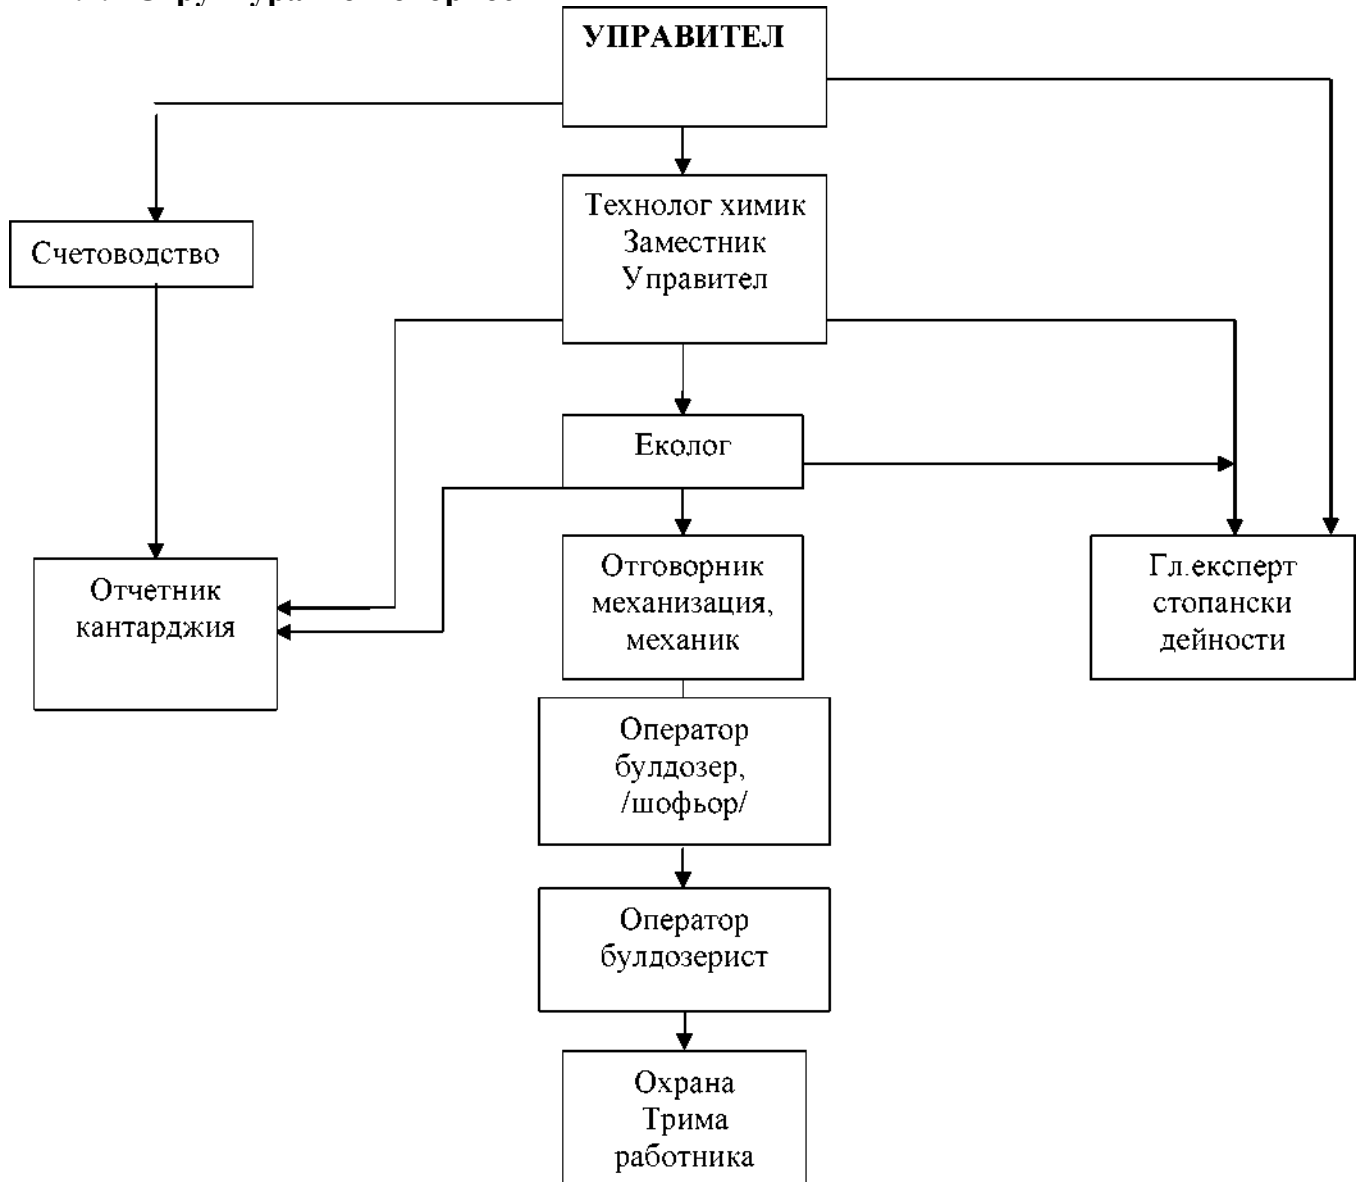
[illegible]

УПРАВИТЕЛ

Технолог химик
Заместник
Управител

Счетоводство

Еколог

Отчетник
кантарджия

Отговорник
механизация,
механик

Гл.експерт
стопански
дейности

Оператор
булдозер,
/шофьор/

Оператор
булдозерист

Охрана
Трима
работника